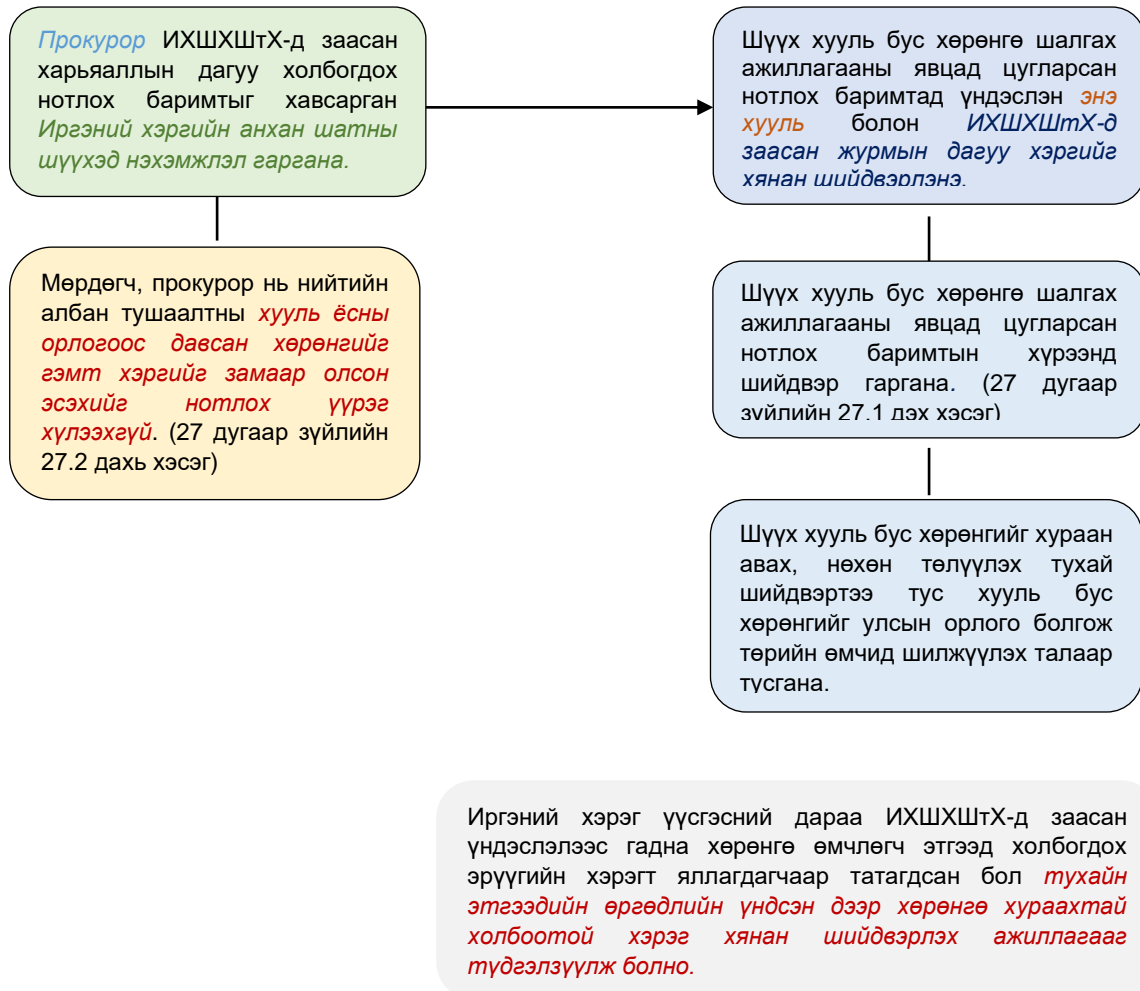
Прокурор ИХШХШтХ-д заасан харьяаллын дагуу холбогдох нотлох баримтыг хавсарган Иргэний хэргийн анхан шатны шүүхэд нэхэмжлэл гаргана.

Мөрдөгч, прокурор нь нийтийн албан тушаалтны хууль ёсны орлогоос давсан хөрөнгийг гэмт хэргийг замаар олсон эсэхийг нотлох үүрэг хүлээхгүй. (27 дугаар зүйлийн 27.2 дахь хэсэг)

Шүүх хууль бус хөрөнгө шалгах ажиллагааны явцад цугларсан нотлох баримтад үндэслэн энэ хууль болон ИХШХШтХ-д заасан журмын дагуу хэргийг хянан шийдвэрлэнэ.

Шүүх хууль бус хөрөнгө шалгах ажиллагааны явцад цугларсан нотлох баримтын хүрээнд шийдвэр гаргана. (27 дугаар зүйлийн 27.1 дэх хэсэг)

Шүүх хууль бус хөрөнгийг хураан авах, нөхөн төлүүлэх тухай шийдвэртээ тус хууль бус хөрөнгийг улсын орлого болгож төрийн өмчид шилжүүлэх талаар тусгана.

Иргэний хэрэг үүсгэсний дараа ИХШХШтХ-д заасан үндэслэлээс гадна хөрөнгө өмчлөгч этгээд холбогдох эрүүгийн хэрэгт яллагдагчаар татагдсан бол тухайн этгээдийн өргөдлийн үндсэн дээр хөрөнгө хураахтай холбоотой хэрэг хянан шийдвэрлэх ажиллагааг түдгэлзүүлж болно.